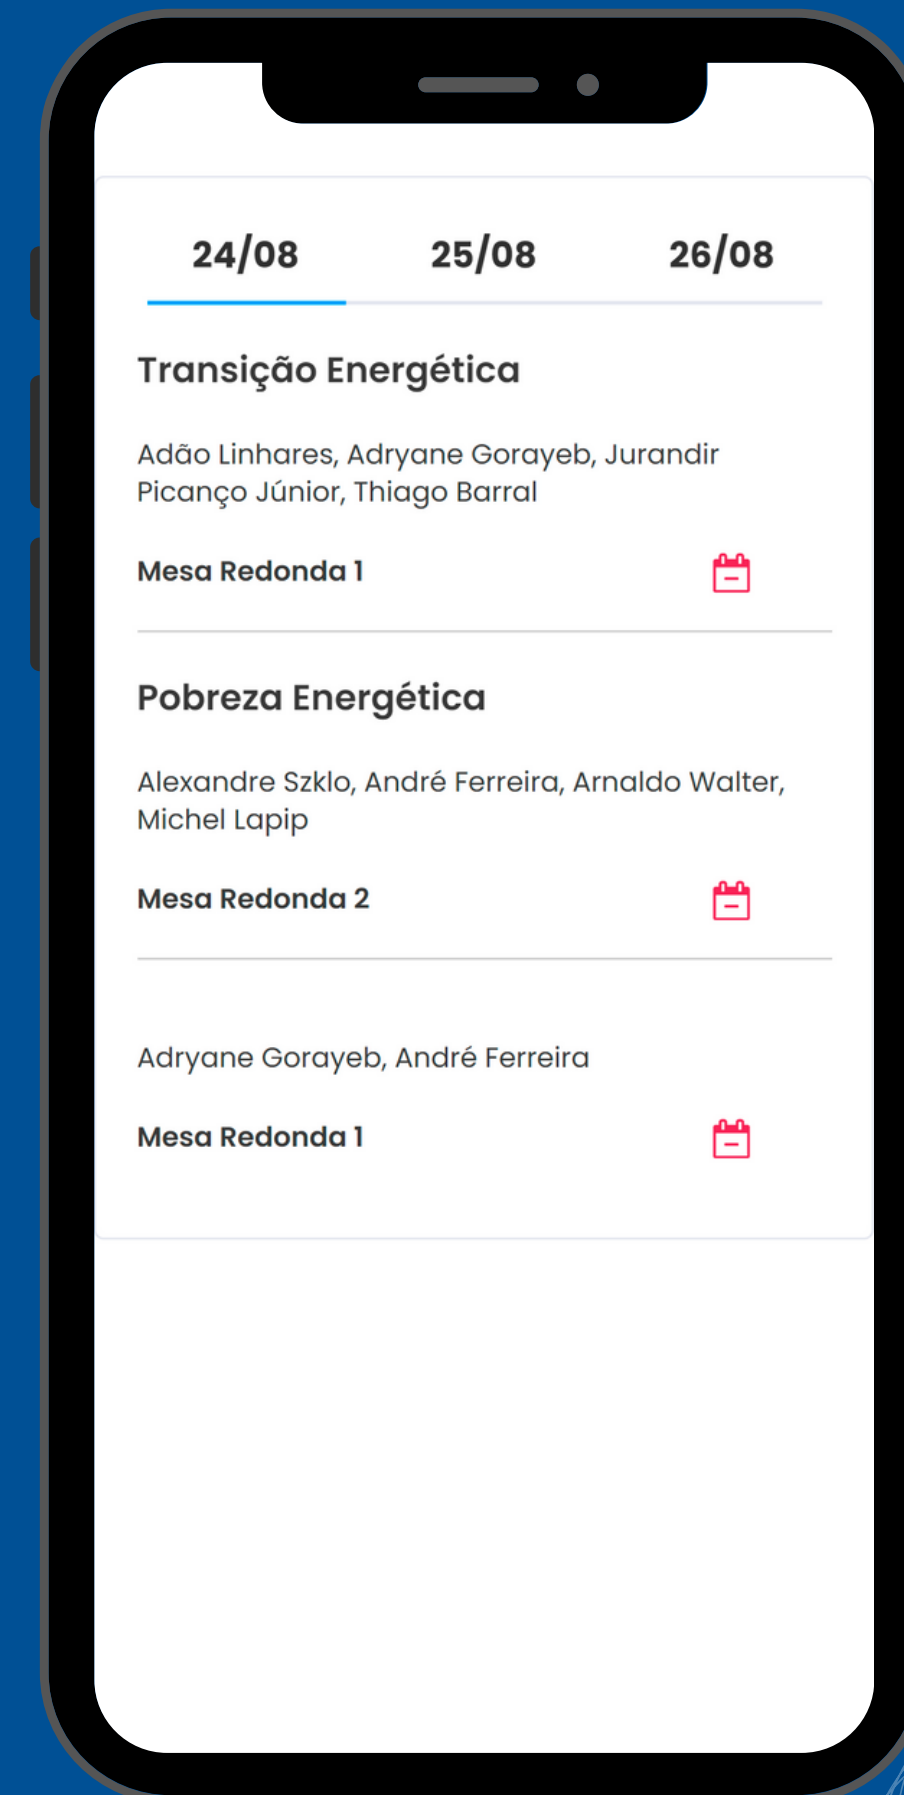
24/08 25/08 26/08

Transição Energética

Adão Linhares, Adryane Gorayeb, Jurandir Picanço Júnior, Thiago Barral

Mesa Redonda 1

Pobreza Energética

Alexandre Szklo, André Ferreira, Arnaldo Walter, Michel Lapip

Mesa Redonda 2

Adryane Gorayeb, André Ferreira

Mesa Redonda 1